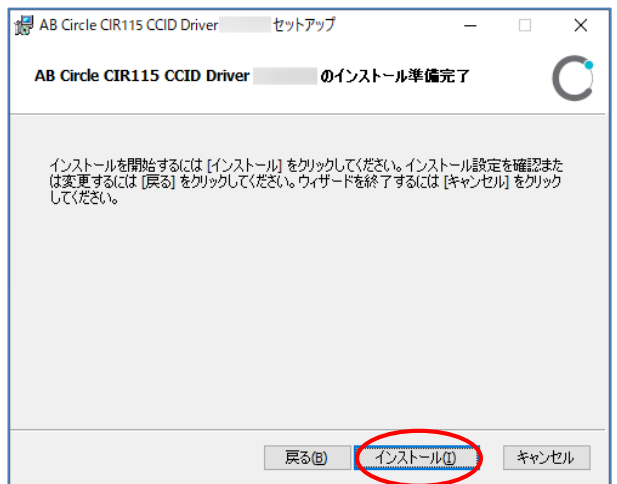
AB Circle CIR115 CCID Driver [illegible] セットアップ

AB Circle CIR115 CCID Driver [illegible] のインストール準備完了

インストールを開始するには [インストール] をクリックしてください。インストール設定を確認または変更するには [戻る] をクリックしてください。ウィザードを終了するには [キャンセル] をクリックしてください。

戻る(B)

インストール(I)

キャンセル